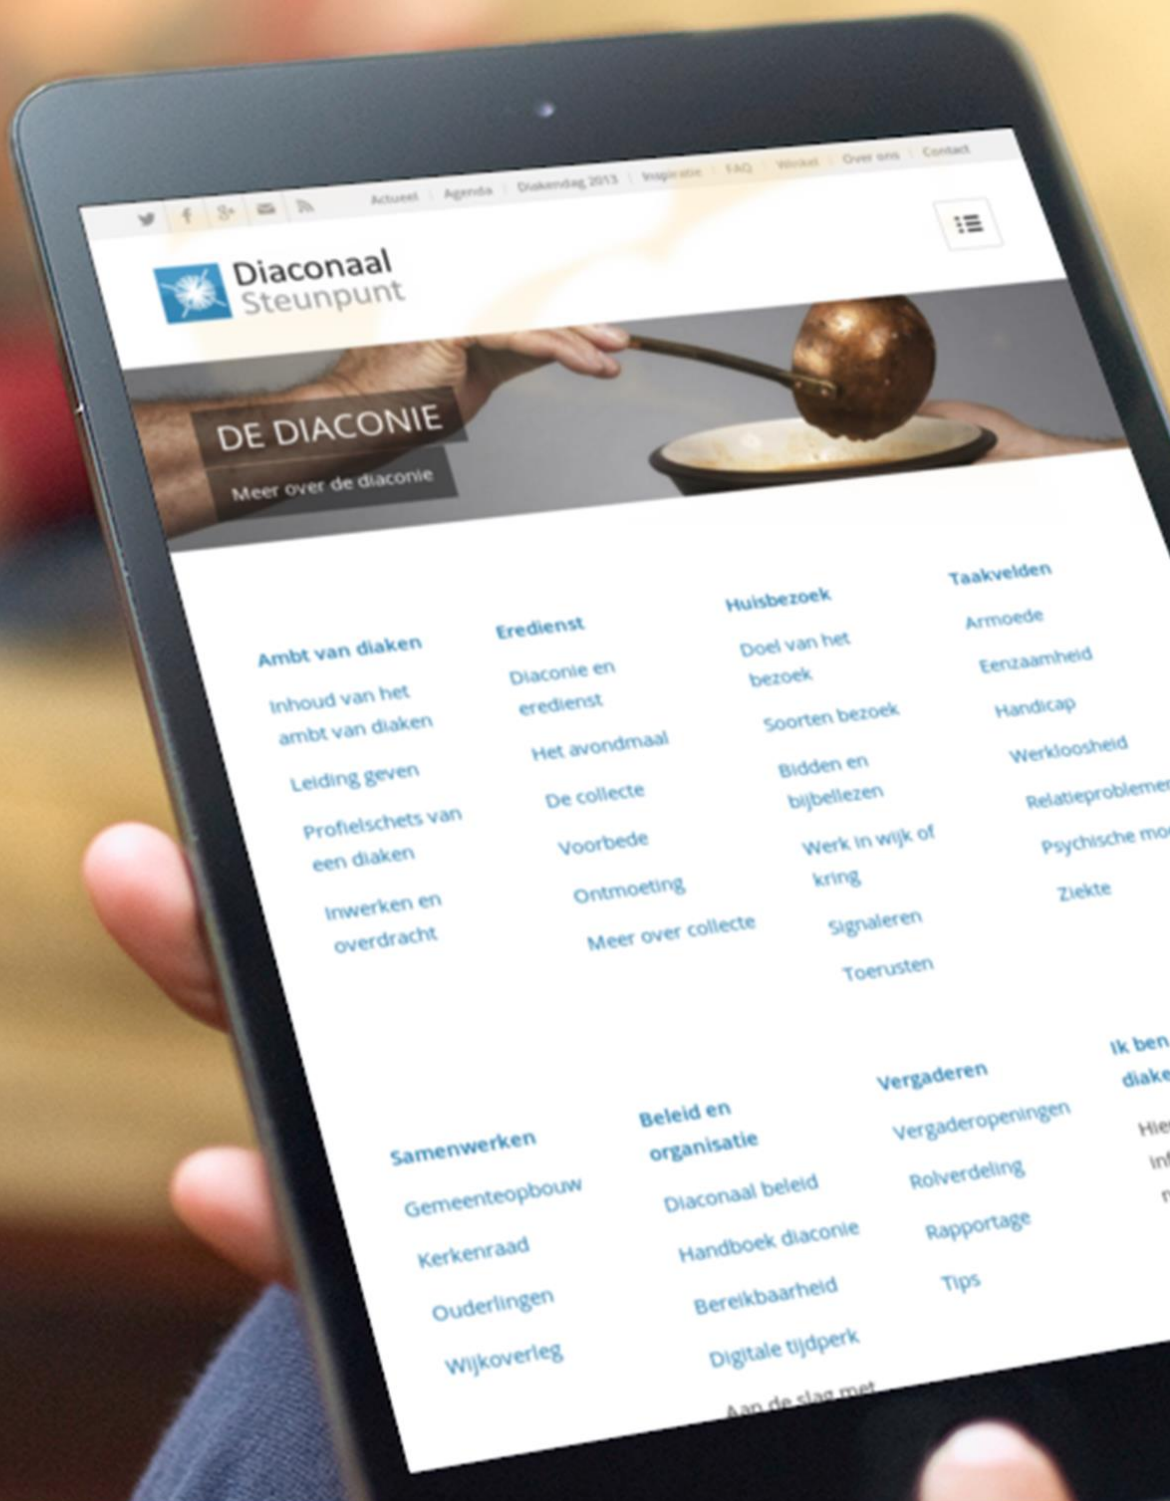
Actueel | Agenda | Diakendag 2013 | Inspiratie | FAQ | Winkel | Over ons | Contact

Diaconaal Steunpunt

DE DIACONIE

Meer over de diaconie

Ambt van diaken

Inhoud van het ambt van diaken

Leiding geven

Profielschets van een diaken

Inwerken en overdracht

Eredienst

Diaconie en eredienst

Het avondmaal

De collecte

Voorbede

Ontmoeting

Meer over collecte

Huisbezoek

Doel van het bezoek

Soorten bezoek

Bidden en bijbellezen

Werk in wijk of kring

Signaleren

Toerusten

Taakvelden

Armoede

Eenzaamheid

Handicap

Werkloosheid

Relatieproblemen

Psychische mo

Ziekte

Samenwerken

Gemeenteopbouw

Kerkenraad

Ouderlingen

Wijkoverleg

Beleid en organisatie

Diaconaal beleid

Handboek diaconie

Bereikbaarheid

Digitale tijdperk

Aan de slag met

Vergaderen

Vergaderopeningen

Rolverdeling

Rapportage

Tips

Ik ben diake

Hie inf r